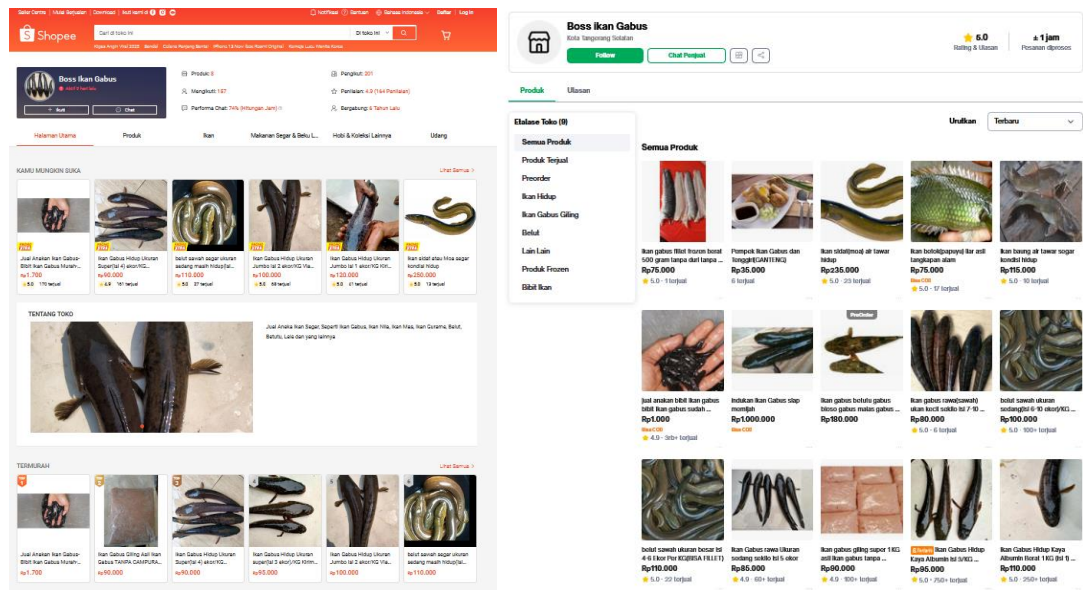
Seller Centre | Mulai Berjualan | Download | Ikuti kami di
Notifikasi | Bantuan | Bahasa Indonesia | Daftar | Log In

Shopee
Cari di toko ini
Di toko ini
Hijab Anger Viral 2023 | Bantal | Celana Panjang Bahan | iPhone 13 Non Gsa Resmi Original | Kemeja Lulu Wanita Korea

Boss Ikan Gabus
Aktif 8 menit lalu
+ Ikuti
Chat

Produk: 8
Mengikuti: 197
Performa Chat: 74% (Hitungan Jam)
Pengikut: 201
Penilaian: 4.9 (164 Penilaian)
Bergabung: 6 Tahun Lalu

Halaman Utama | Produk | Ikan | Makanan Segar & Beku L... | Hobi & Koleksi Lainnya | Udang

KAMU MUNGKIN SUKA
Lihat Semua >

Jual Anakan Ikan Gabus-Bibit Ikan Gabus Murah-...
Rp1.700
5.0 770 terjual

Ikan Gabus Hidup Ukuran Super(isi 4) ekor/KG...
Rp90.000
4.9 161 terjual

belut sawah segar ukuran sedang masih hidup(isi...
Rp110.000
5.0 37 terjual

Ikan Gabus Hidup Ukuran Jumbo isi 2 ekor/KG Via...
Rp100.000
5.0 58 terjual

Ikan Gabus Hidup Ukuran Jumbo isi 1 ekor/KG Khm...
Rp120.000
5.0 51 terjual

ikan sidat atau Moa segar kondisi hidup
Rp250.000
5.0 13 terjual

TENTANG TOKO
Jual Aneka Ikan Segar, Seperti Ikan Gabus, Ikan Nila, Ikan Mas, Ikan Gurame, Belut, Baturu, Lele dan yang lainnya

TERMURAH
Lihat Semua >

Jual Anakan Ikan Gabus-Bibit Ikan Gabus Murah-...
Rp1.700

Ikan Gabus Giling Asli Ikan Gabus TANPA CAMPURA...
Rp90.000

Ikan Gabus Hidup Ukuran Super(isi 4) ekor/KG...
Rp90.000

Ikan Gabus Hidup Ukuran Jumbo isi 2 ekor/KG...
Rp95.000

Ikan Gabus Hidup Ukuran Jumbo isi 1 ekor/KG Khm...
Rp100.000

belut sawah segar ukuran sedang masih hidup(isi...
Rp110.000

Boss Ikan Gabus
Kota Tangerang Selatan
Follow
Chat Penjual
5.0
Rating & Ulasan
± 1 jam
Pesanan diproses

Produk | Ulasan

Etalase Toko (9)
Semua Produk
Produk Terjual
Preorder
Ikan Hidup
Ikan Gabus Giling
Belut
Lain Lain
Produk Frozen
Bibit Ikan

Urutkan
Terbaru

Semua Produk

Ikan gabus fillet frozen berat 500 gram tanpa duri tanpa ...
Rp75.000
5.0 · 1 terjual

Pempek Ikan Gabus dan Tenggiri(GANTENG)
Rp35.000
6 terjual

Ikan sidat(moa) air tawar hidup
Rp235.000
5.0 · 23 terjual

Ikan betok(papuyu) liar asli tangkapan alam
Rp75.000
Bisa COD
5.0 · 17 terjual

Ikan baung air tawar segar kondisi hidup
Rp115.000
5.0 · 10 terjual

jual anakan bibit ikan gabus bibit ikan gabus sudah ...
Rp1.000
Bisa COD
4.9 · 3rb+ terjual

Indukan Ikan Gabus siap memijah
Rp1.000.000
Bisa COD

PreOrder
Ikan gabus betutu gabus bloso gabus malas gabus ...
Rp180.000

Ikan gabus rawa(sawah) ukan kecil sekilo isi 7-10 ...
Rp80.000
5.0 · 6 terjual

belut sawah ukuran sedang(isi 6-10 ekor)/KG ...
Rp100.000
5.0 · 100+ terjual

belut sawah ukuran besar isi 4-6 Ekor Per KG(BISA FILLET)
Rp110.000
5.0 · 22 terjual

Ikan Gabus rawa Ukuran sedang sekilo isi 5 ekor
Rp85.000
4.9 · 60+ terjual

Ikan gabus giling super 1 KG asli ikan gabus tanpa ...
Rp90.000
4.9 · 100+ terjual

Terlaris
Ikan Gabus Hidup Kaya Albumin Berat 1 KG (isi 3/KG) ...
Rp95.000
5.0 · 750+ terjual

Ikan Gabus Hidup Kaya Albumin Berat 1 KG (isi 1 ...
Rp110.000
5.0 · 250+ terjual